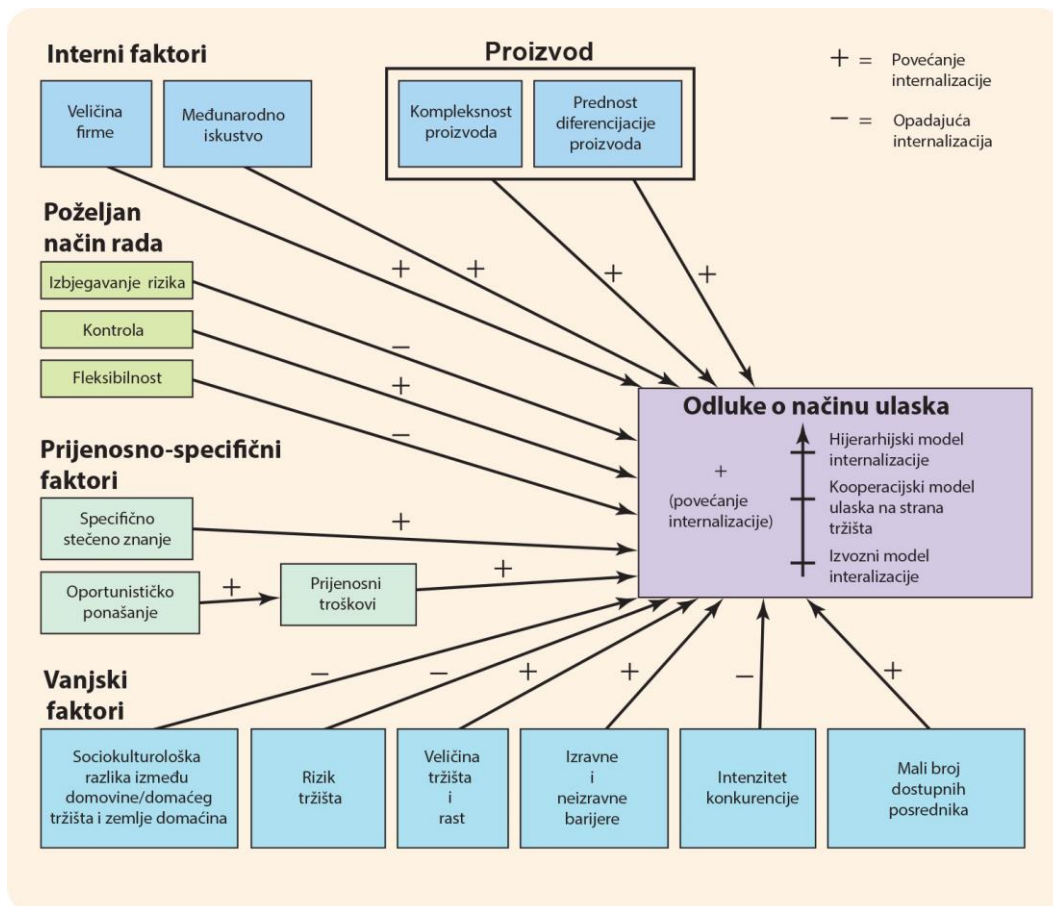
Interni faktori

Veličina firme

Međunarodno iskustvo

Proizvod

Kompleksnost proizvoda

Prednost diferencijacije proizvoda

+ = Povećanje internalizacije

− = Opadajuća internalizacija

Poželjan način rada

Izbjegavanje rizika

Kontrola

Fleksibilnost

+ + + +

−

+

−

Odluke o načinu ulaska

+ (povećanje internalizacije)

Hijerarhijski model internalizacije

Kooperacijski model ulaska na strana tržišta

Izvozni model interalizacije

Prijenosno-specifični faktori

Specifično stečeno znanje

+

Oportunističko ponašanje

+

Prijenosni troškovi

+

Vanjski faktori

− − + + − +

Sociokulturološka razlika između domovine/domaćeg tržišta i zemlje domaćina

Rizik tržišta

Veličina tržišta i rast

Izravne i neizravne barijere

Intenzitet konkurencije

Mali broj dostupnih posrednika